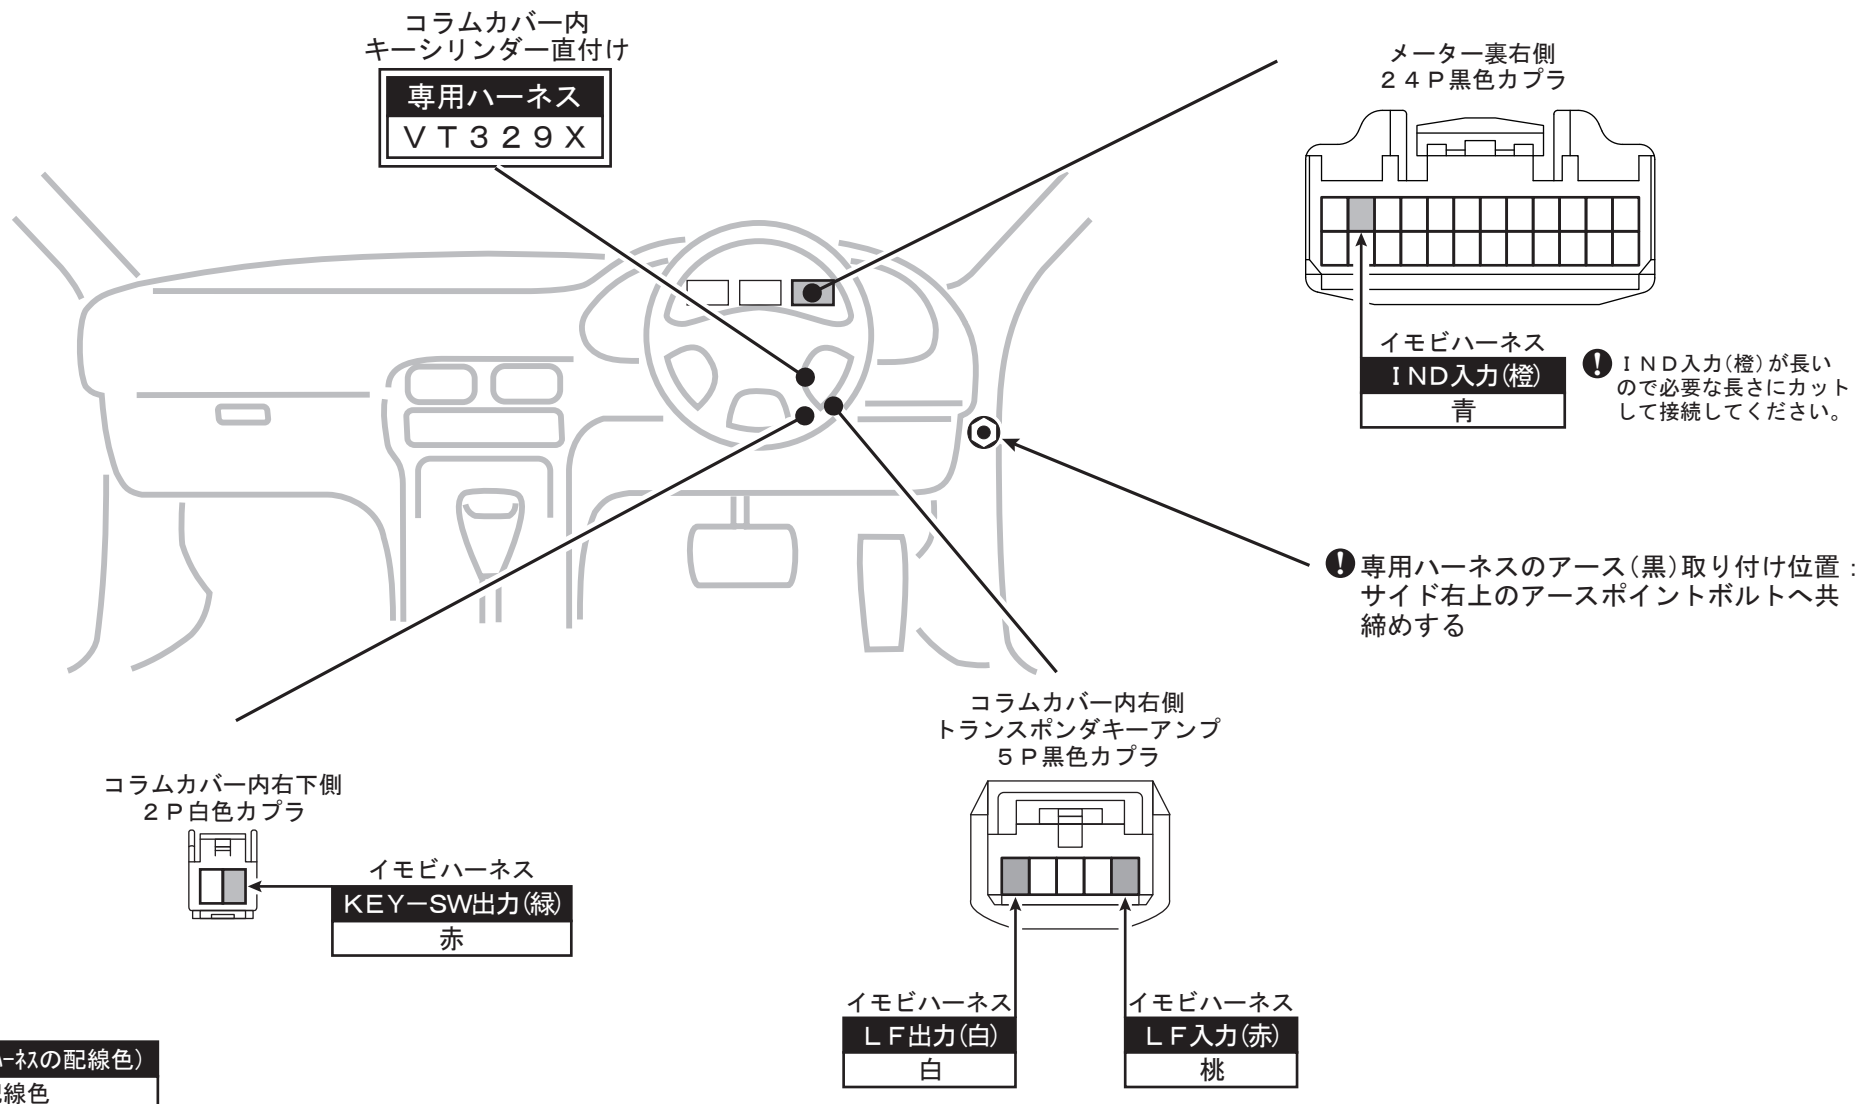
コラムカバー内
キーシリンダー直付け

専用ハーネス
VT329X

メーター裏右側
24P黒色カプラ

イモビハーネス
IND入力(橙)
青

IND入力(橙)が長いので必要な長さにカットして接続してください。

専用ハーネスのアース(黒)取り付け位置：サイド右上のアースポイントボルトへ共締めする

コラムカバー内右側
トランスポンダキーアンプ
5P黒色カプラ

コラムカバー内右下側
2P白色カプラ

イモビハーネス
KEY−SW出力(緑)
赤

イモビハーネス
LF出力(白)
白

イモビハーネス
LF入力(赤)
桃

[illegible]ハーネスの配線色)
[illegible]線色